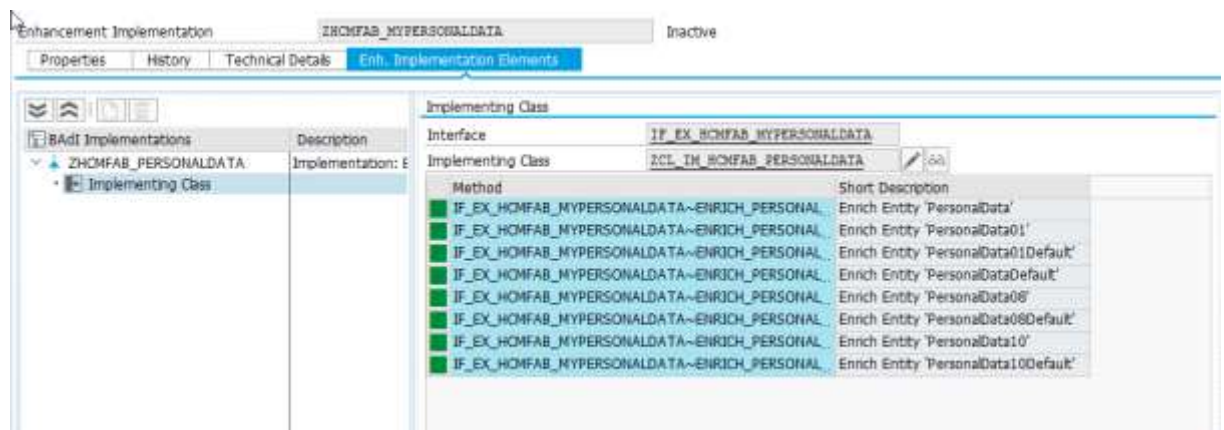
Enhancement Implementation ZHCMFAB_MYPERSONALDATA Inactive

Properties | History | Technical Details | Enh. Implementation Elements

| BAdI Implementations | Description |
|---|---|
| ZHCMFAB_PERSONALDATA | Implementation: E |
| Implementing Class | |

Implementing Class

Interface IF_EX_HCMFAB_MYPERSONALDATA

Implementing Class ZCL_IM_HCMFAB_PERSONALDATA

| Method | Short Description |
|---|---|
| IF_EX_HCMFAB_MYPERSONALDATA~ENRICH_PERSONAL_ | Enrich Entity 'PersonalData' |
| IF_EX_HCMFAB_MYPERSONALDATA~ENRICH_PERSONAL_ | Enrich Entity 'PersonalData01' |
| IF_EX_HCMFAB_MYPERSONALDATA~ENRICH_PERSONAL_ | Enrich Entity 'PersonalData01Default' |
| IF_EX_HCMFAB_MYPERSONALDATA~ENRICH_PERSONAL_ | Enrich Entity 'PersonalDataDefault' |
| IF_EX_HCMFAB_MYPERSONALDATA~ENRICH_PERSONAL_ | Enrich Entity 'PersonalData08' |
| IF_EX_HCMFAB_MYPERSONALDATA~ENRICH_PERSONAL_ | Enrich Entity 'PersonalData08Default' |
| IF_EX_HCMFAB_MYPERSONALDATA~ENRICH_PERSONAL_ | Enrich Entity 'PersonalData10' |
| IF_EX_HCMFAB_MYPERSONALDATA~ENRICH_PERSONAL_ | Enrich Entity 'PersonalData10Default' |